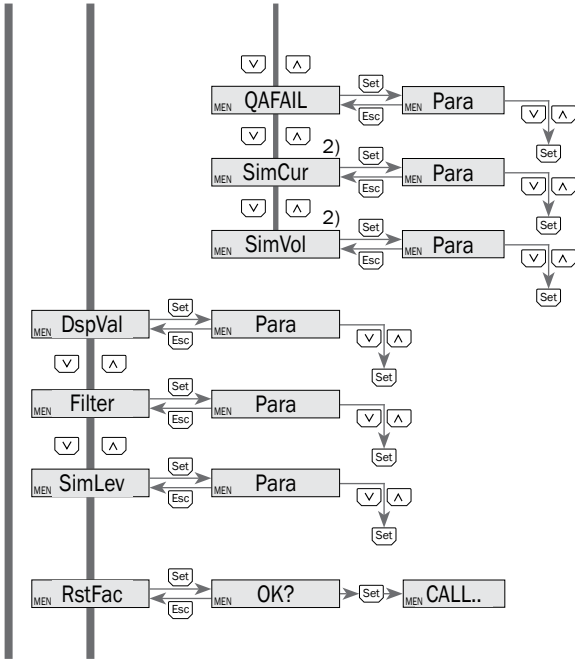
∨ ∧
MEN QAFAIL
Set
Esc
MEN Para
∨ ∧
Set
∨ ∧
2)
MEN SimCur
Set
Esc
MEN Para
∨ ∧
Set
∨ ∧
2)
MEN SimVol
Set
Esc
MEN Para
∨ ∧
Set

MEN DspVal
Set
Esc
MEN Para
∨ ∧
Set
∨ ∧
MEN Filter
Set
Esc
MEN Para
∨ ∧
Set
∨ ∧
MEN SimLev
Set
Esc
MEN Para
∨ ∧
Set

MEN RstFac
Set
Esc
MEN OK?
Set
MEN CALL..